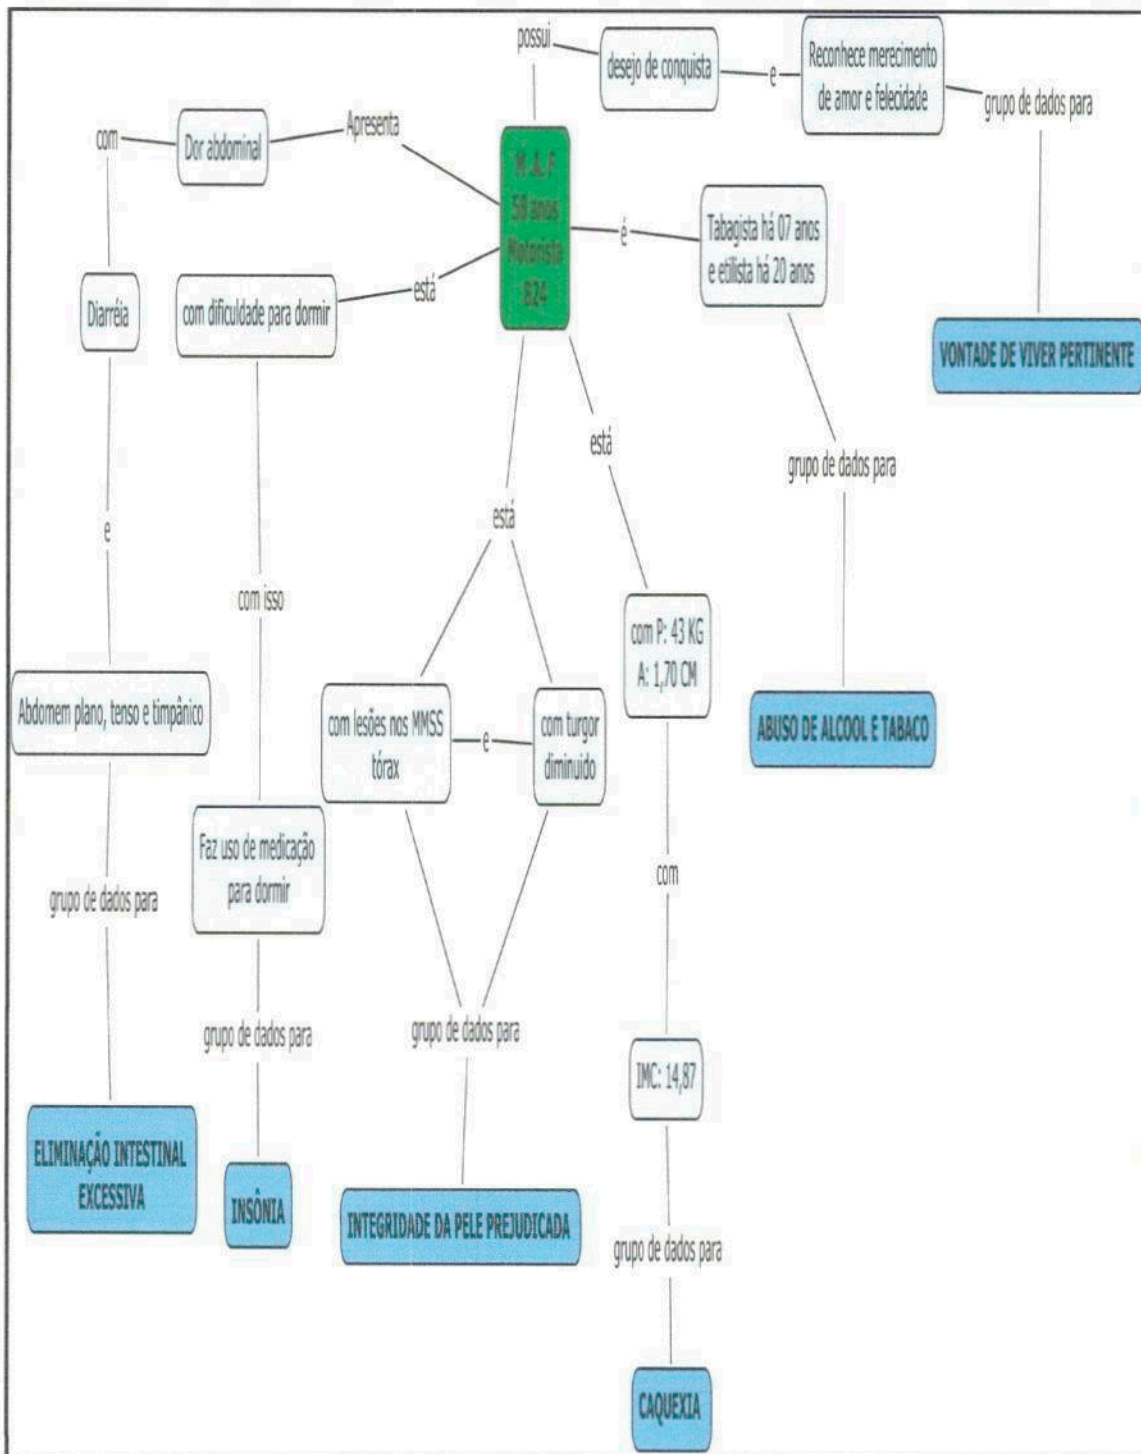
possui

desejo de conquista

e

Reconhece merecimento de amor e felecidade

grupo de dados para

VONTADE DE VIVER PERTINENTE

com

Dor abdominal

Apresenta

M.A.F
58 anos
Motorista
824

é

Tabagista há 07 anos e etilista há 20 anos

Diarréia

com dificuldade para dormir

está

está

grupo de dados para

está

e

com isso

com P: 43 KG
A: 1,70 CM

ABUSO DE ALCOOL E TABACO

Abdomem plano, tenso e timpânico

com lesões nos MMSS tórax

e

com turgor diminuido

Faz uso de medicação para dormir

com

grupo de dados para

grupo de dados para

grupo de dados para

IMC: 14,87

ELIMINAÇÃO INTESTINAL EXCESSIVA

INSÔNIA

INTEGRIDADE DA PELE PREJUDICADA

grupo de dados para

CAQUEXIA